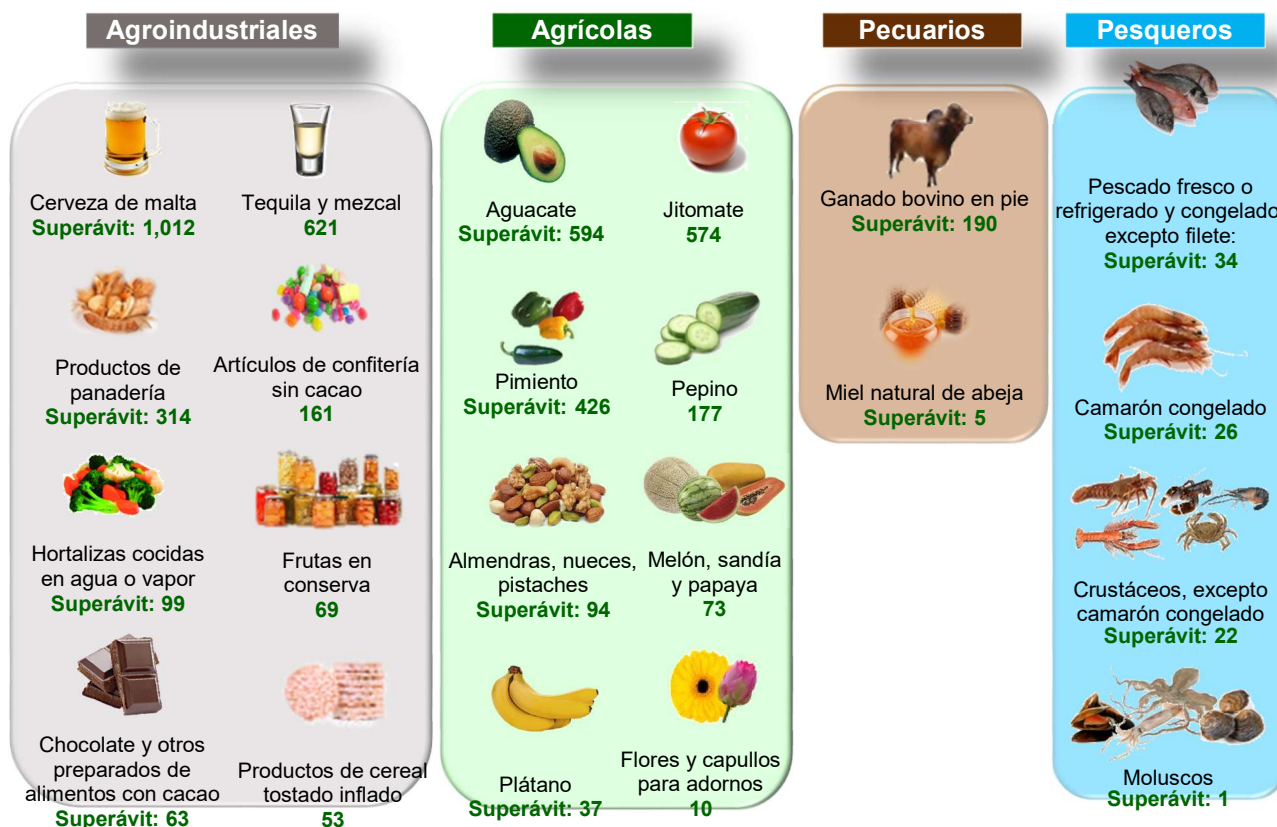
Agroindustriales

Cerveza de malta
Superávit: 1,012

Tequila y mezcal
621

Productos de panadería
Superávit: 314

Artículos de confitería sin cacao
161

Hortalizas cocidas en agua o vapor
Superávit: 99

Frutas en conserva
69

Chocolate y otros preparados de alimentos con cacao
Superávit: 63

Productos de cereal tostado inflado
53

Agrícolas

Aguacate
Superávit: 594

Jitomate
574

Pimiento
Superávit: 426

Pepino
177

Almendras, nueces, pistaches
Superávit: 94

Melón, sandía y papaya
73

Plátano
Superávit: 37

Flores y capullos para adornos
10

Pecuarios

Ganado bovino en pie
Superávit: 190

Miel natural de abeja
Superávit: 5

Pesqueros

Pescado fresco o refrigerado y congelado excepto filete:
Superávit: 34

Camarón congelado
Superávit: 26

Crustáceos, excepto camarón congelado
Superávit: 22

Moluscos
Superávit: 1